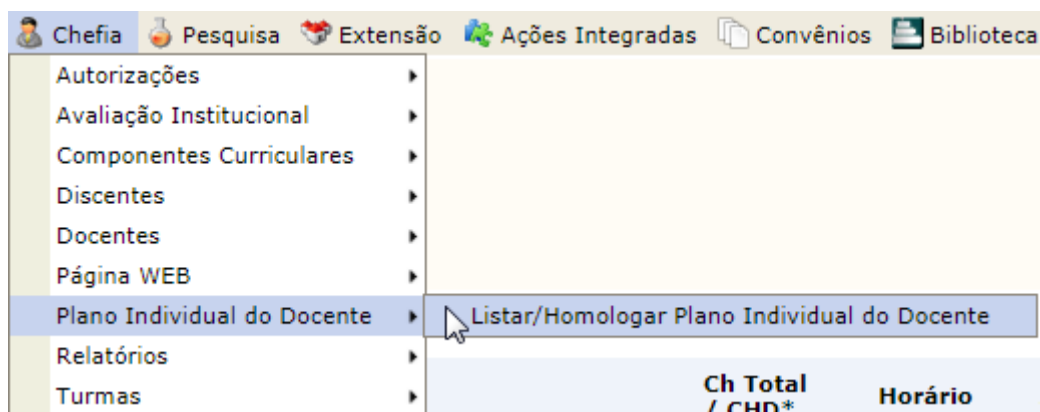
Chefia Pesquisa Extensão Ações Integradas Convênios Biblioteca

Autorizações
Avaliação Institucional
Componentes Curriculares
Discentes
Docentes
Página WEB
Plano Individual do Docente
Relatórios
Turmas

Listar/Homologar Plano Individual do Docente

Ch Total / CHD*
Horário